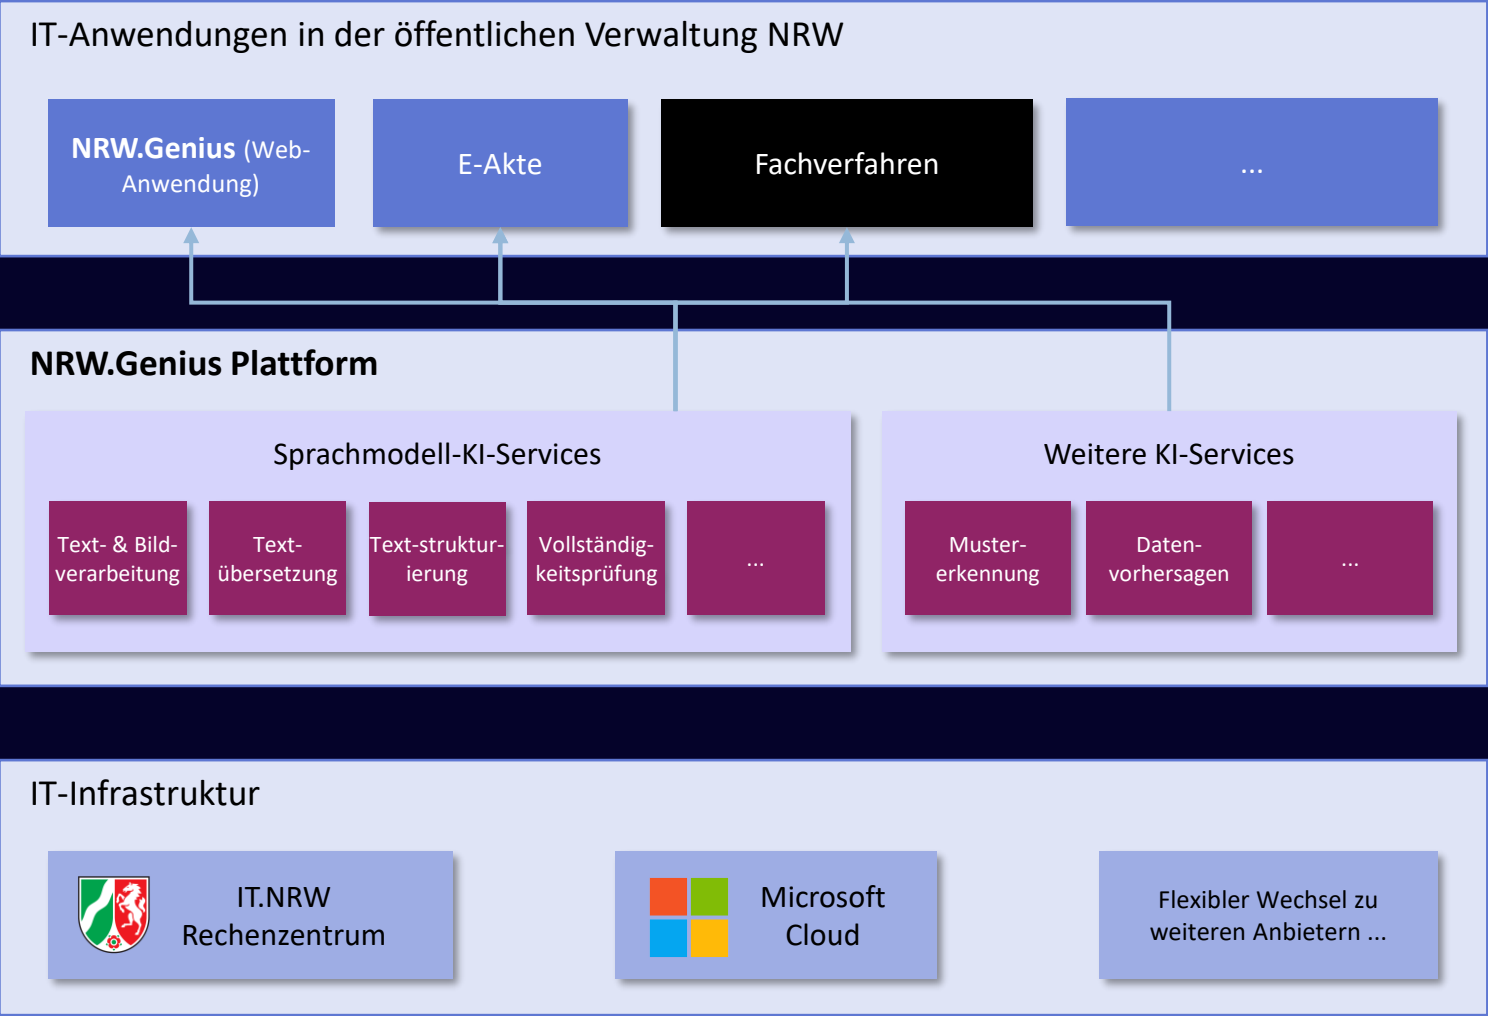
IT-Anwendungen in der öffentlichen Verwaltung NRW

NRW.Genius (Web-Anwendung)

E-Akte

Fachverfahren

...

NRW.Genius Plattform

Sprachmodell-KI-Services

Text- & Bild-verarbeitung

Text-übersetzung

Text-strukturierung

Vollständigkeitsprüfung

...

Weitere KI-Services

Mustererkennung

Datenvorhersagen

...

IT-Infrastruktur

IT.NRW Rechenzentrum

Microsoft Cloud

Flexibler Wechsel zu weiteren Anbietern ...